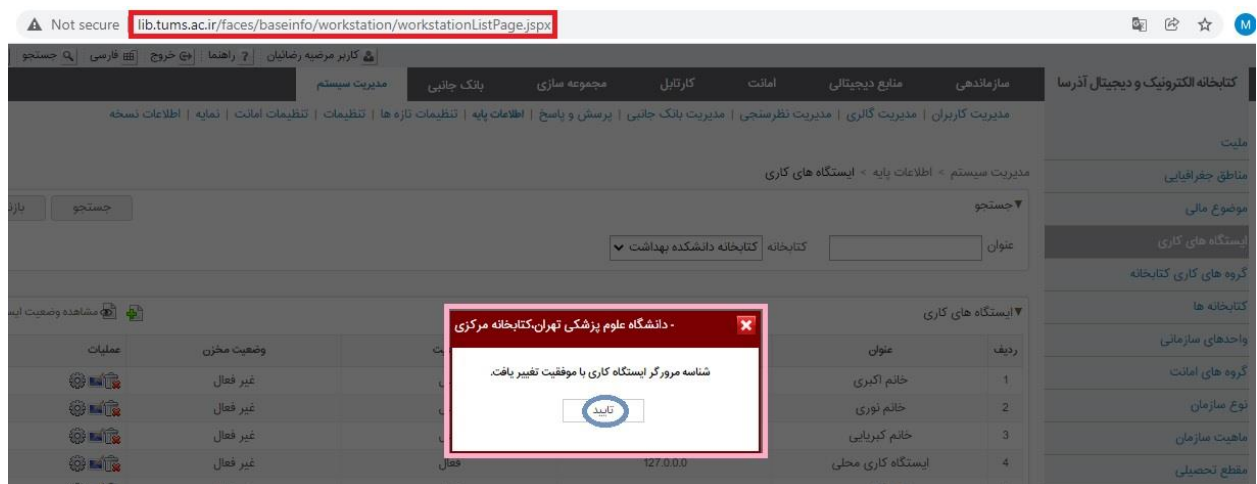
Not secure lib.tums.ac.ir/faces/baseinfo/workstation/workstationListPage.jspx

M

کاربر مرضیه رضائیان | راهنما | خروج | فارسی | جستجو

کتابخانه الکترونیک و دیجیتال آذرسا

سازماندهی | منابع دیجیتالی | امانت | کارتابل | مجموعه سازی | بانک جانبی | مدیریت سیستم

مدیریت کاربران | مدیریت گالری | مدیریت نظرسنجی | مدیریت بانک جانبی | پرسش و پاسخ | اطلاعات پایه | تنظیمات تازه ها | تنظیمات | تنظیمات امانت | نمایه | اطلاعات نسخه

ملیت
مناطق جغرافیایی
موضوع مالی
ایستگاه های کاری
گروه های کاری کتابخانه
کتابخانه ها
واحدهای سازمانی
گروه های امانت
نوع سازمان
ماهیت سازمان
مقطع تحصیلی

مدیریت سیستم > اطلاعات پایه > ایستگاه های کاری

▼جستجو

جستجو | باز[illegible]

عنوان | کتابخانه | کتابخانه دانشکده بهداشت

▼ایستگاه های کاری

مشاهده وضعیت ایس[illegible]

| ردیف | عنوان | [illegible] | وضعیت مخزن | عملیات |
|---|---|---|---|---|
| 1 | خانم اکبری | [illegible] | غیر فعال | |
| 2 | خانم نوری | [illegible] | غیر فعال | |
| 3 | خانم کبرایی | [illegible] | غیر فعال | |
| 4 | ایستگاه کاری محلی | 127.0.0.0 فعال | غیر فعال | |

- دانشگاه علوم پزشکی تهران،کتابخانه مرکزی

شناسه مرورگر ایستگاه کاری با موفقیت تغییر یافت.

تایید